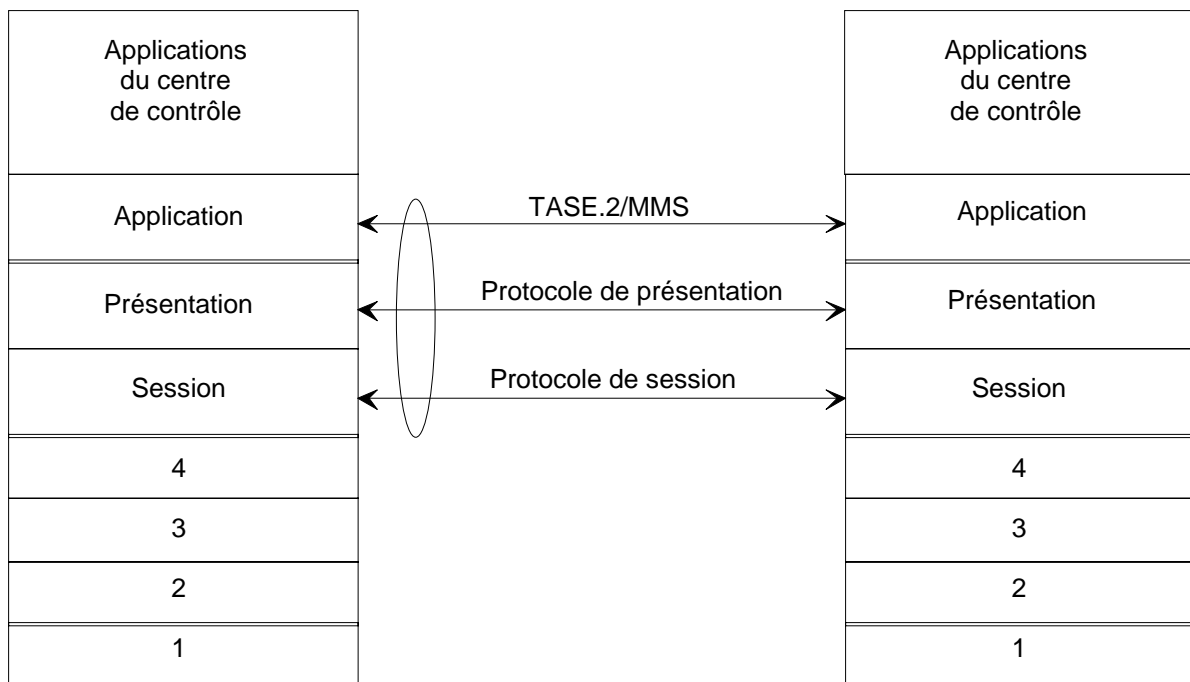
Applications du centre de contrôle

Application

Présentation

Session

4

3

2

1

TASE.2/MMS

Protocole de présentation

Protocole de session

Applications du centre de contrôle

Application

Présentation

Session

4

3

2

1